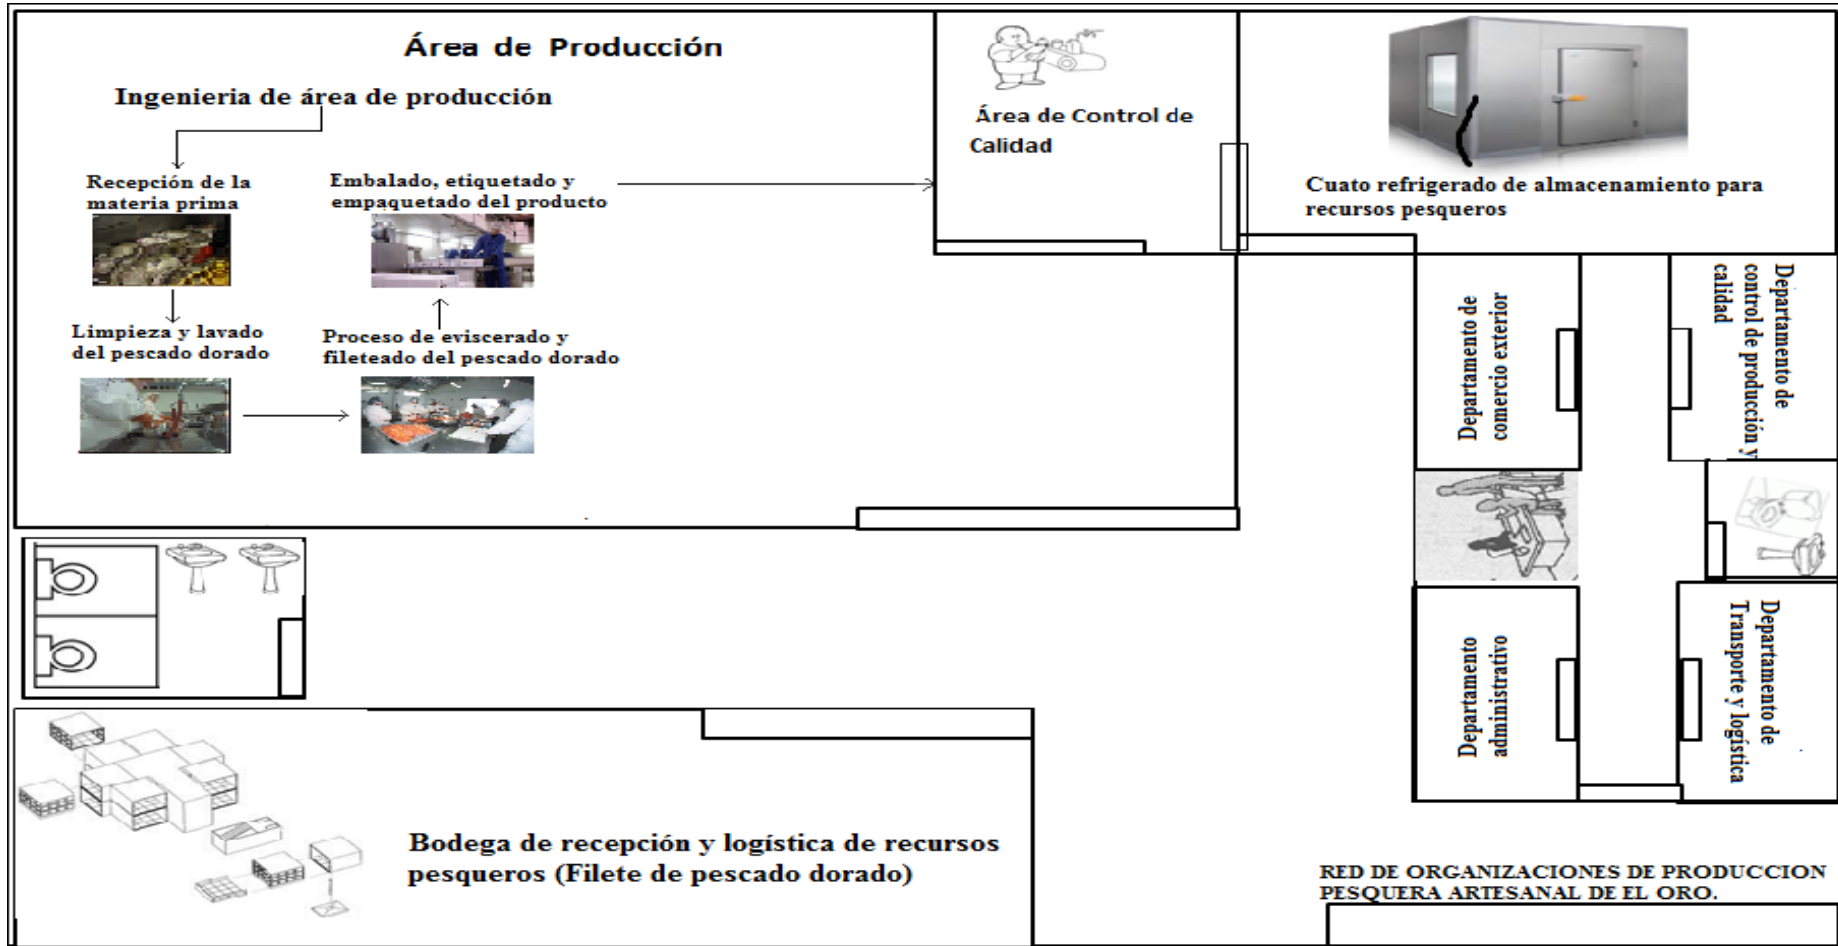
Área de Producción

Ingenieria de área de producción

Recepción de la materia prima

Embalado, etiquetado y empaquetado del producto

Limpieza y lavado del pescado dorado

Proceso de eviscerado y fileteado del pescado dorado

Área de Control de Calidad

Cuato refrigerado de almacenamiento para recursos pesqueros

Departamento de comercio exterior

Departamento de control de producción y calidad

Departamento administrativo

Departamento de Transporte y logística

Bodega de recepción y logística de recursos pesqueros (Filete de pescado dorado)

RED DE ORGANIZACIONES DE PRODUCCION PESQUERA ARTESANAL DE EL ORO.